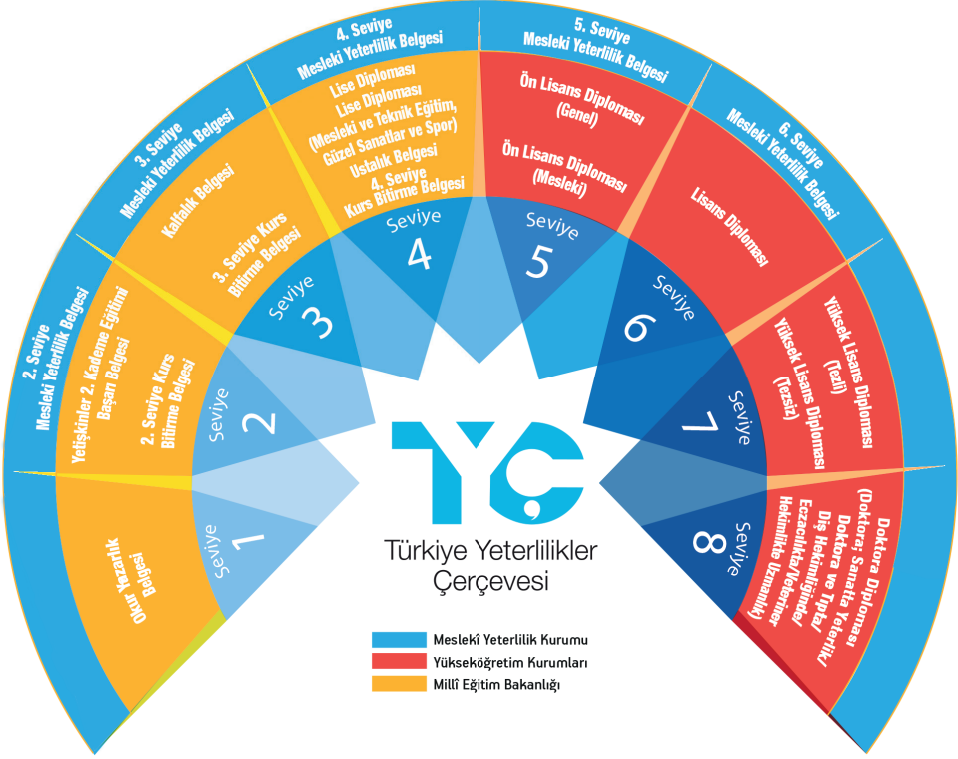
2. Seviye
Mesleki Yeterlilik Belgesi

3. Seviye
Mesleki Yeterlilik Belgesi

4. Seviye
Mesleki Yeterlilik Belgesi

5. Seviye
Mesleki Yeterlilik Belgesi

6. Seviye
Mesleki Yeterlilik Belgesi

Okur Yazarlık Belgesi

Yetişkinler 2. Kademe Eğitimi Başarı Belgesi

2. Seviye Kurs Bitirme Belgesi

Kalfalık Belgesi

3. Seviye Kurs Bitirme Belgesi

Lise Diploması
Lise Diploması (Mesleki ve Teknik Eğitim, Güzel Sanatlar ve Spor)
Ustalık Belgesi
4. Seviye Kurs Bitirme Belgesi

Ön Lisans Diploması (Genel)

Ön Lisans Diploması (Mesleki)

Lisans Diploması

Yüksek Lisans Diploması (Tezli)
Yüksek Lisans Diploması (Tezsiz)

Doktora Diploması (Doktora; Sanatta Yeterlik; Doktora ve Tıpta/ Diş Hekimliğinde/ Eczacılıkta/Veteriner Hekimlikte Uzmanlık)

Seviye 1
Seviye 2
Seviye 3
Seviye 4
Seviye 5
Seviye 6
Seviye 7
Seviye 8

TYÇ
Türkiye Yeterlilikler Çerçevesi

Meslekî Yeterlilik Kurumu
Yükseköğretim Kurumları
Millî Eğitim Bakanlığı